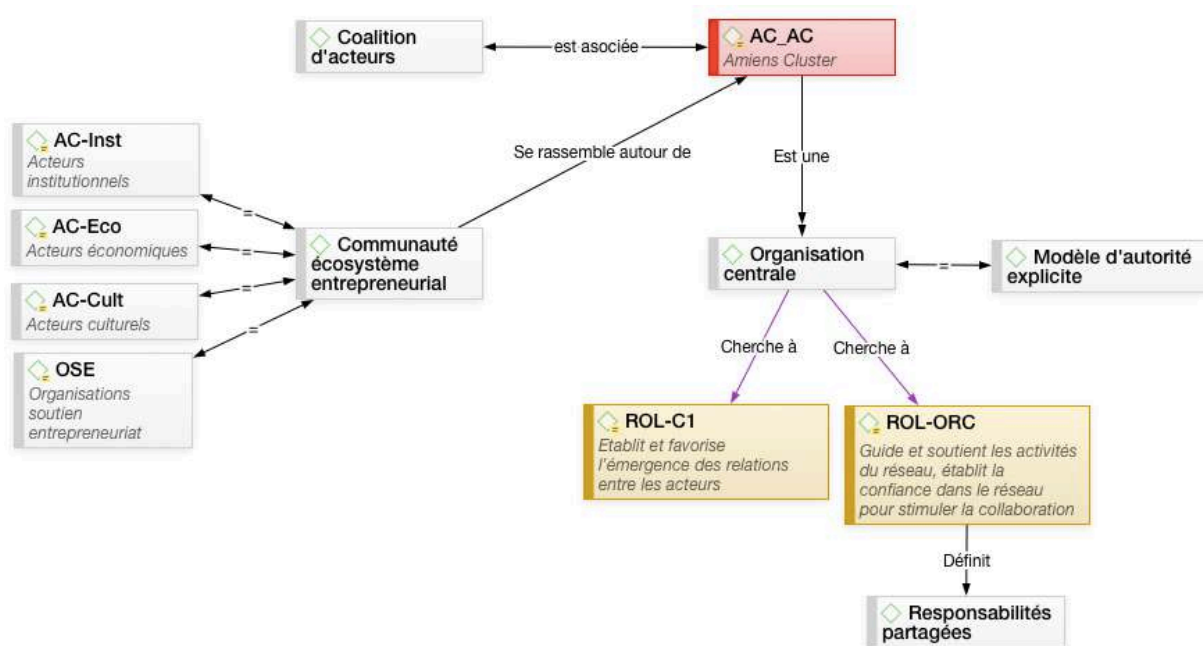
Coalition d'acteurs

est asociée

AC_AC
Amiens Cluster

Se rassemble autour de

Est une

AC-Inst
Acteurs institutionnels

=

AC-Eco
Acteurs économiques

=

AC-Cult
Acteurs culturels

=

=

OSE
Organisations soutien entrepreneuriat

Communauté écosystème entrepreneurial

Organisation centrale

=

Modèle d'autorité explicite

Cherche à

Cherche à

ROL-C1
Etablit et favorise l'émergence des relations entre les acteurs

ROL-ORC
Guide et soutient les activités du réseau, établit la confiance dans le réseau pour stimuler la collaboration

Définit

Responsabilités partagées